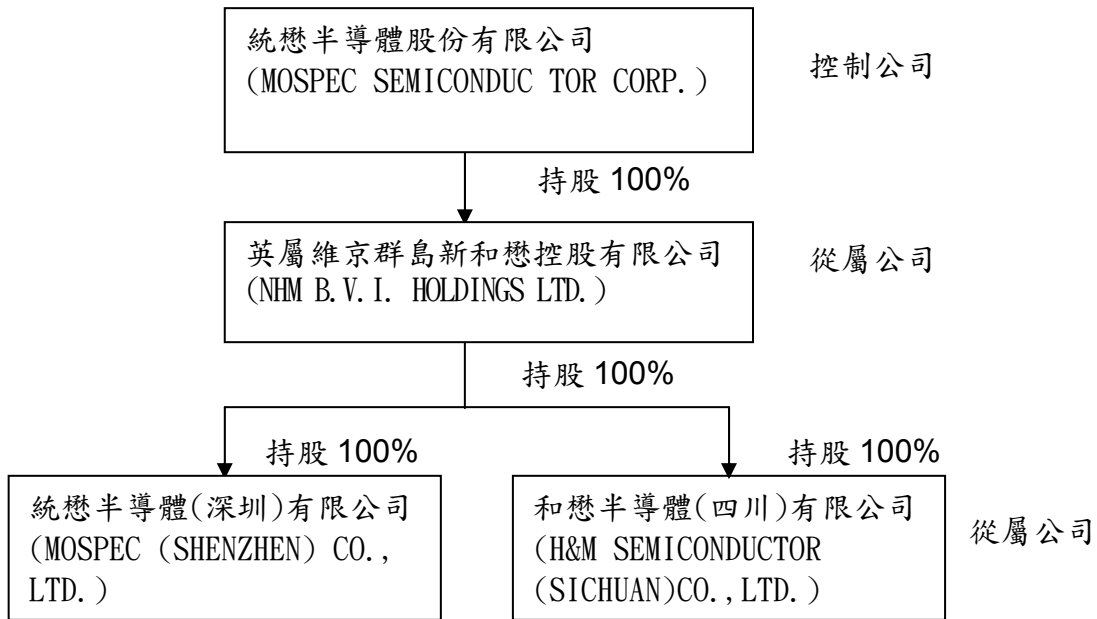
統懋半導體股份有限公司
(MOSPEC SEMICONDUC TOR CORP.)

控制公司

持股 100%

英屬維京群島新和懋控股有限公司
(NHM B.V.I. HOLDINGS LTD.)

從屬公司

持股 100%

持股 100%

持股 100%

統懋半導體(深圳)有限公司
(MOSPEC (SHENZHEN) CO., LTD.)

和懋半導體(四川)有限公司
(H&M SEMICONDUCTOR (SICHUAN)CO.,LTD.)

從屬公司